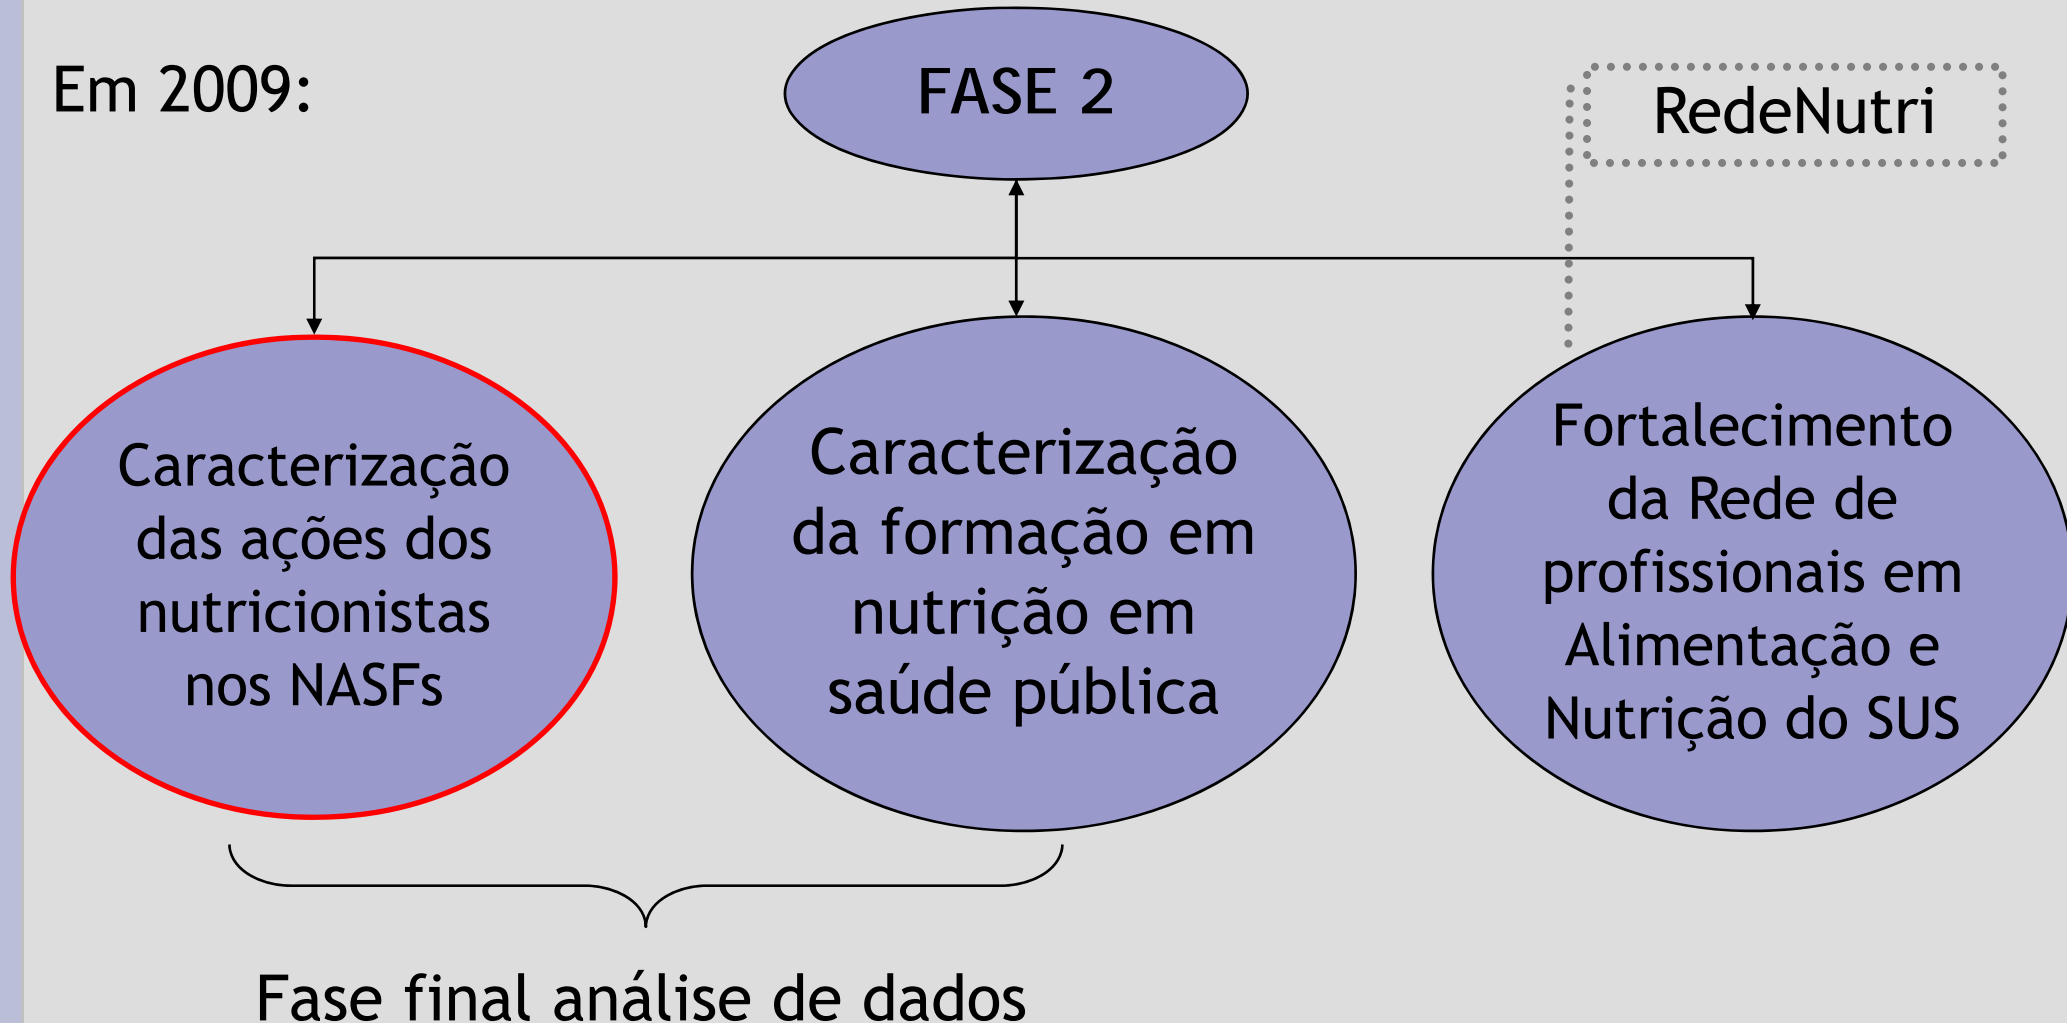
Em 2009:

FASE 2

RedeNutri

Caracterização das ações dos nutricionistas nos NASFs

Caracterização da formação em nutrição em saúde pública

Fortalecimento da Rede de profissionais em Alimentação e Nutrição do SUS

Fase final análise de dados